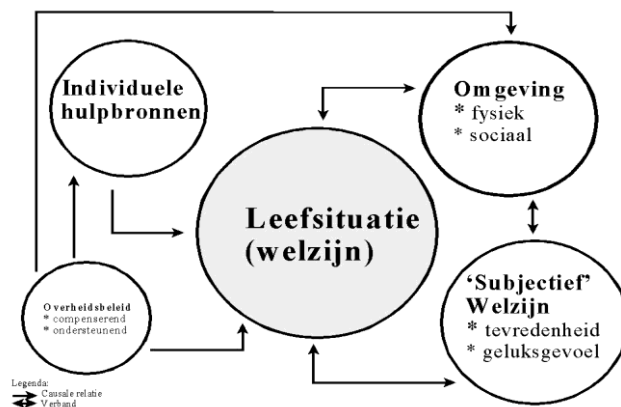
Individuele hulpbronnen

Omgeving
* fysiek
* sociaal

Leefsituatie (welzijn)

Overheidsbeleid
* compenserend
* ondersteunend

'Subjectief' Welzijn
* tevredenheid
* geluksgevoel

Legenda:
Causale relatie
Verband